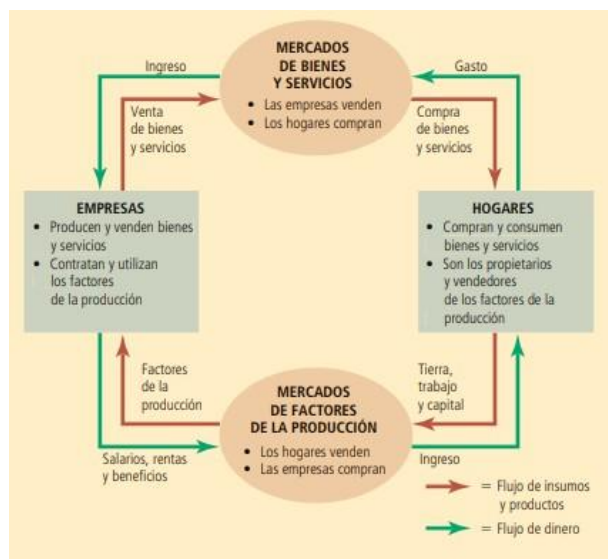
MERCADOS DE BIENES Y SERVICIOS
• Las empresas venden
• Los hogares compran

Ingreso

Venta de bienes y servicios

Gasto

Compra de bienes y servicios

EMPRESAS
• Producen y venden bienes y servicios
• Contratan y utilizan los factores de la producción

HOGARES
• Compran y consumen bienes y servicios
• Son los propietarios y vendedores de los factores de la producción

Factores de la producción

Tierra, trabajo y capital

MERCADOS DE FACTORES DE LA PRODUCCIÓN
• Los hogares venden
• Las empresas compran

Salarios, rentas y beneficios

Ingreso

= Flujo de insumos y productos

= Flujo de dinero